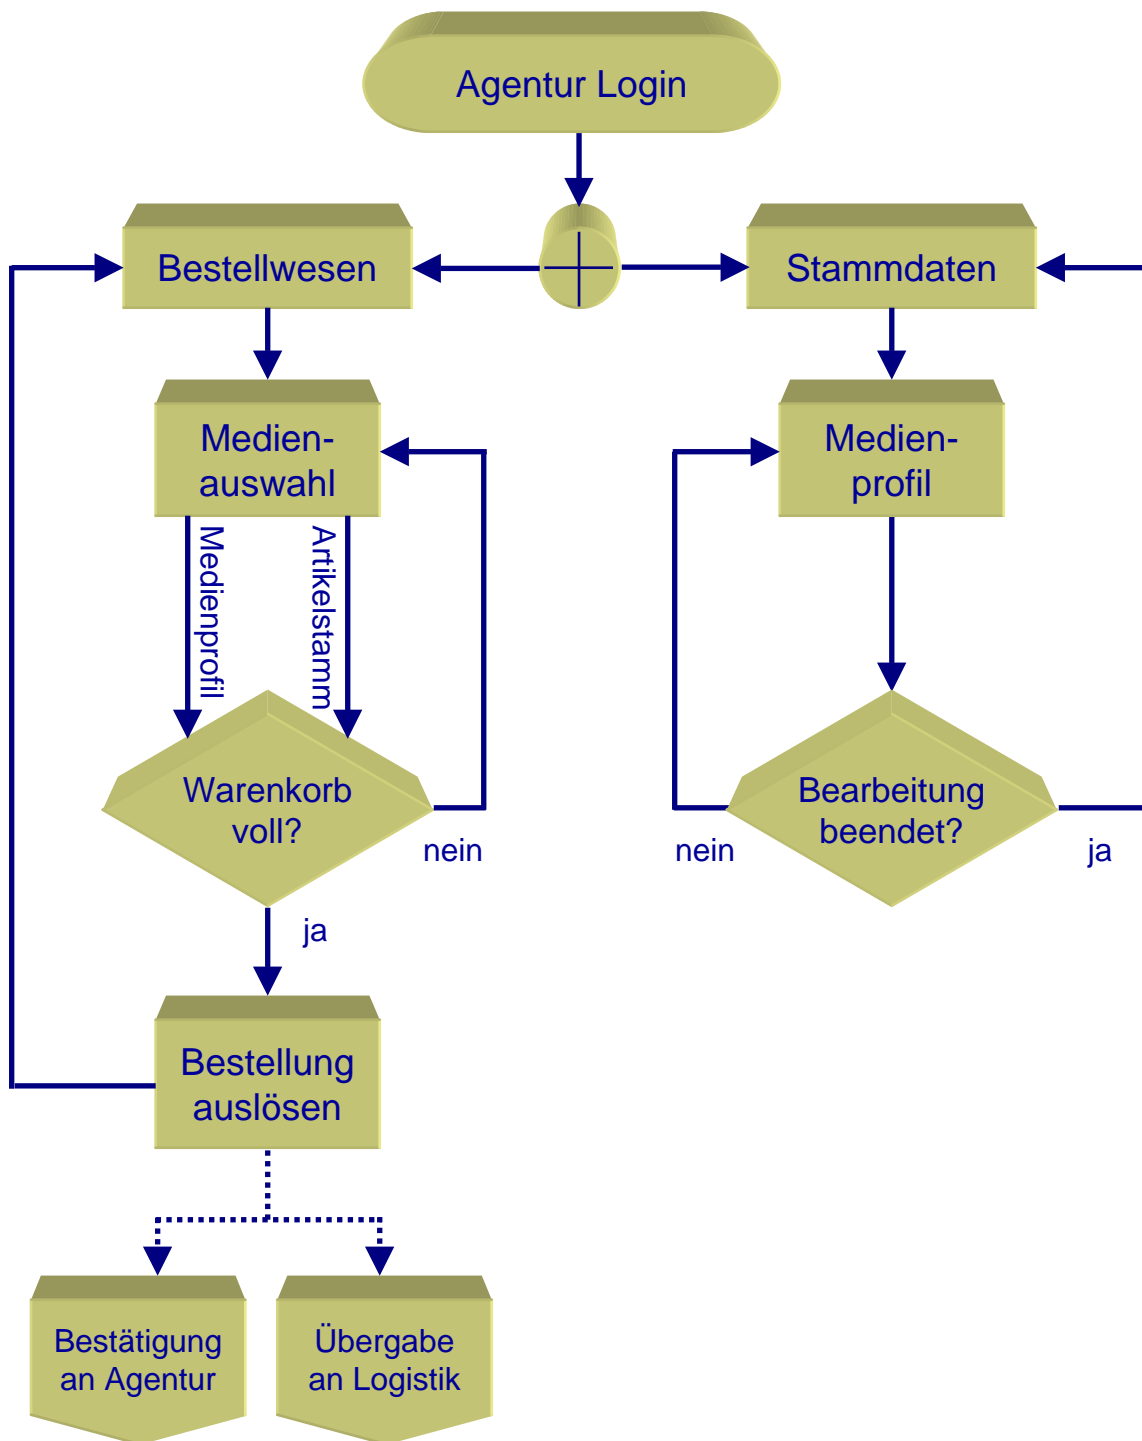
Agentur Login

Bestellwesen

Stammdaten

Medienauswahl

Medienprofil

Medienprofil

Artikelstamm

Warenkorb voll?

nein

nein

Bearbeitung beendet?

ja

ja

Bestellung auslösen

Bestätigung an Agentur

Übergabe an Logistik